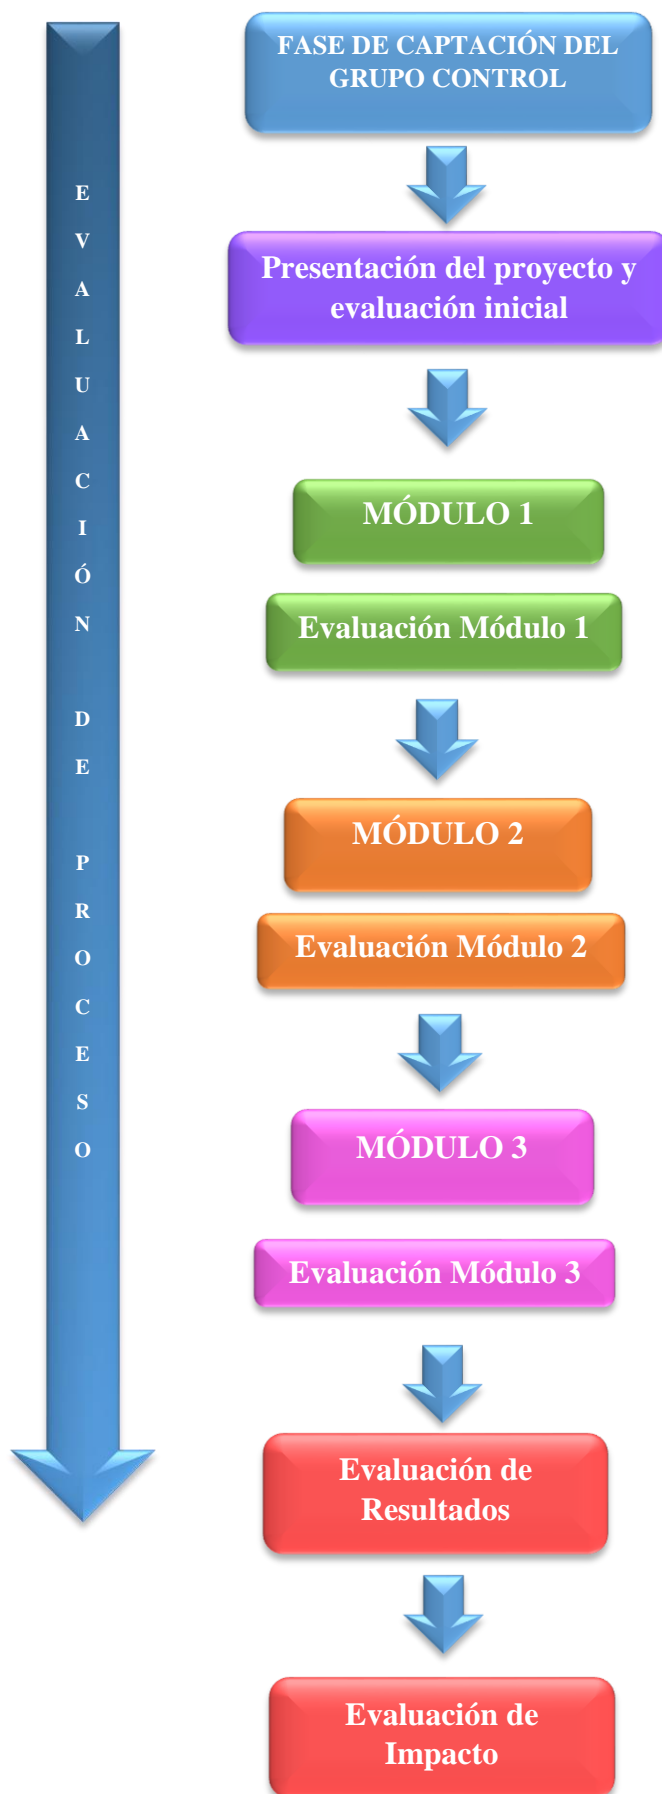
E V A L U A C I Ó N D E P R O C E S O

FASE DE CAPTACIÓN DEL GRUPO CONTROL

Presentación del proyecto y evaluación inicial

MÓDULO 1

Evaluación Módulo 1

MÓDULO 2

Evaluación Módulo 2

MÓDULO 3

Evaluación Módulo 3

Evaluación de Resultados

Evaluación de Impacto